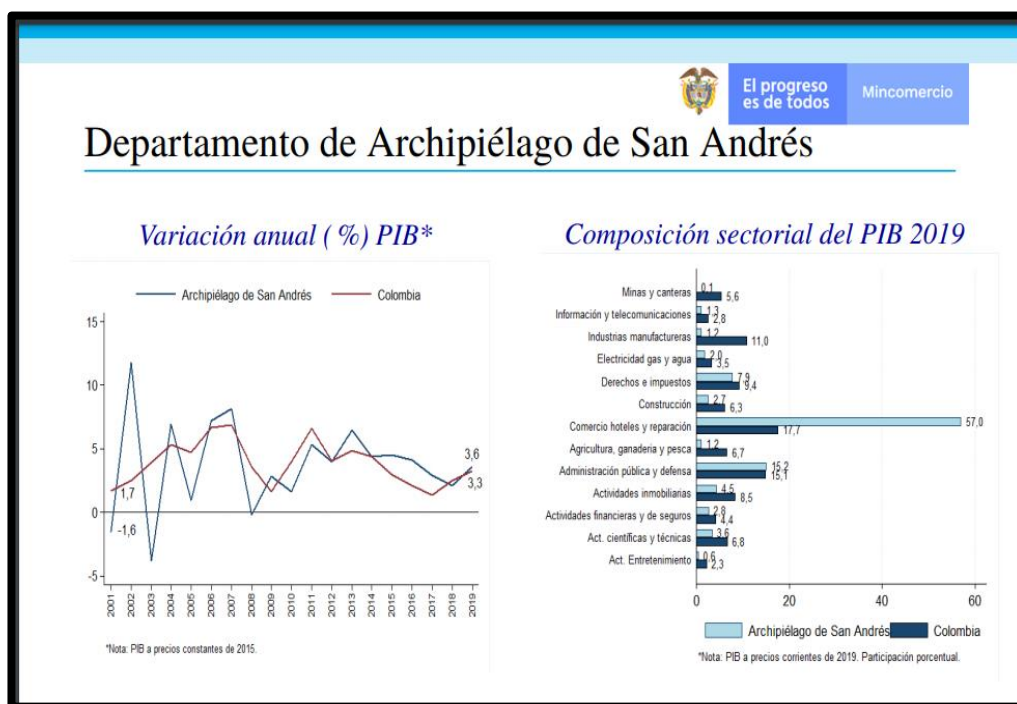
El progreso es de todos | Mincomercio

Departamento de Archipiélago de San Andrés

Variación anual ( %) PIB*

Archipiélago de San Andrés — Colombia

15
10
5
0
-5

1,7
-1,6
3,6
3,3

2001 2002 2003 2004 2005 2006 2007 2008 2009 2010 2011 2012 2013 2014 2015 2016 2017 2018 2019

*Nota: PIB a precios constantes de 2015.

Composición sectorial del PIB 2019

| Sector | Archipiélago de San Andrés | Colombia |
|---|---|---|
| Minas y canteras | 0,1 | 5,6 |
| Información y telecomunicaciones | 1,3 | 2,8 |
| Industrias manufactureras | 1,2 | 11,0 |
| Electricidad gas y agua | 2,0 | 3,5 |
| Derechos e impuestos | 7,9 | 9,4 |
| Construcción | 2,7 | 6,3 |
| Comercio hoteles y reparación | 57,0 | 17,7 |
| Agricultura, ganaderia y pesca | 1,2 | 6,7 |
| Administración pública y defensa | 15,2 | 15,1 |
| Actividades inmobiliarias | 4,5 | 8,5 |
| Actividades financieras y de seguros | 2,8 | 4,4 |
| Act. científicas y técnicas | 3,6 | 6,8 |
| Act. Entretenimiento | 0,6 | 2,3 |

0 20 40 60

Archipiélago de San Andrés — Colombia

*Nota: PIB a precios corrientes de 2019. Participación porcentual.